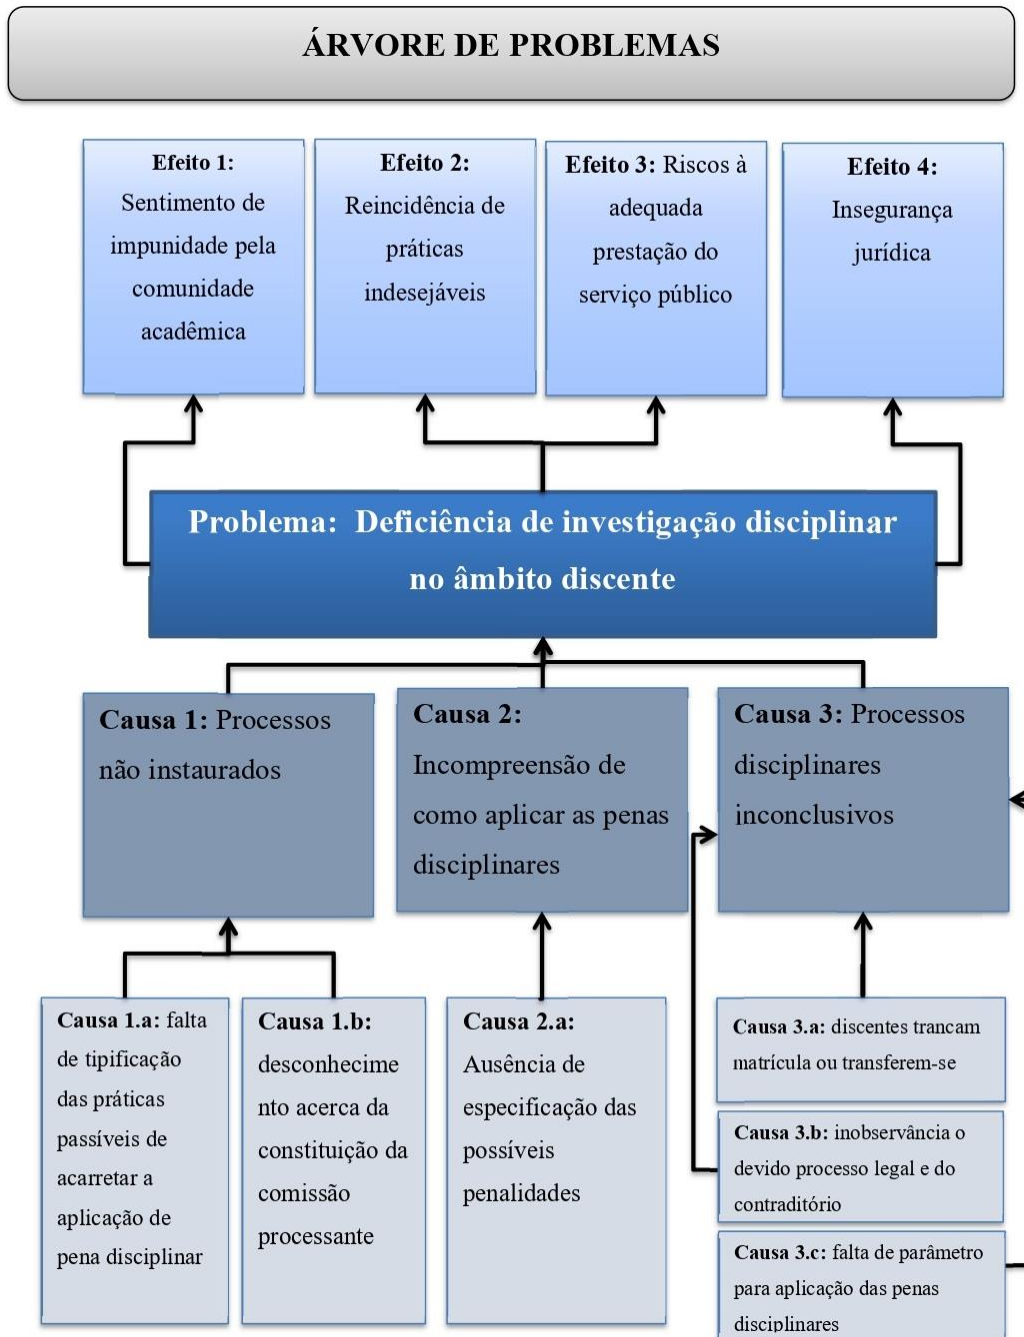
ÁRVORE DE PROBLEMAS

Efeito 1: Sentimento de impunidade pela comunidade acadêmica

Efeito 2: Reincidência de práticas indesejáveis

Efeito 3: Riscos à adequada prestação do serviço público

Efeito 4: Insegurança jurídica

Problema: Deficiência de investigação disciplinar no âmbito discente

Causa 1: Processos não instaurados

Causa 2: Incompreensão de como aplicar as penas disciplinares

Causa 3: Processos disciplinares inconclusivos

Causa 1.a: falta de tipificação das práticas passíveis de acarretar a aplicação de pena disciplinar

Causa 1.b: desconhecimento acerca da constituição da comissão processante

Causa 2.a: Ausência de especificação das possíveis penalidades

Causa 3.a: discentes trancam matrícula ou transferem-se

Causa 3.b: inobservância o devido processo legal e do contraditório

Causa 3.c: falta de parâmetro para aplicação das penas disciplinares